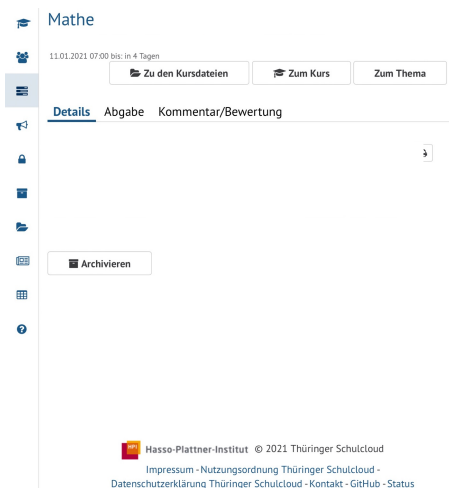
Mathe

11.01.2021 07:00 bis: in 4 Tagen

Zu den Kursdateien

Zum Kurs

Zum Thema

Details Abgabe Kommentar/Bewertung

Archivieren

HPI Hasso-Plattner-Institut © 2021 Thüringer Schulcloud

Impressum - Nutzungsordnung Thüringer Schulcloud - Datenschutzerklärung Thüringer Schulcloud - Kontakt - GitHub - Status